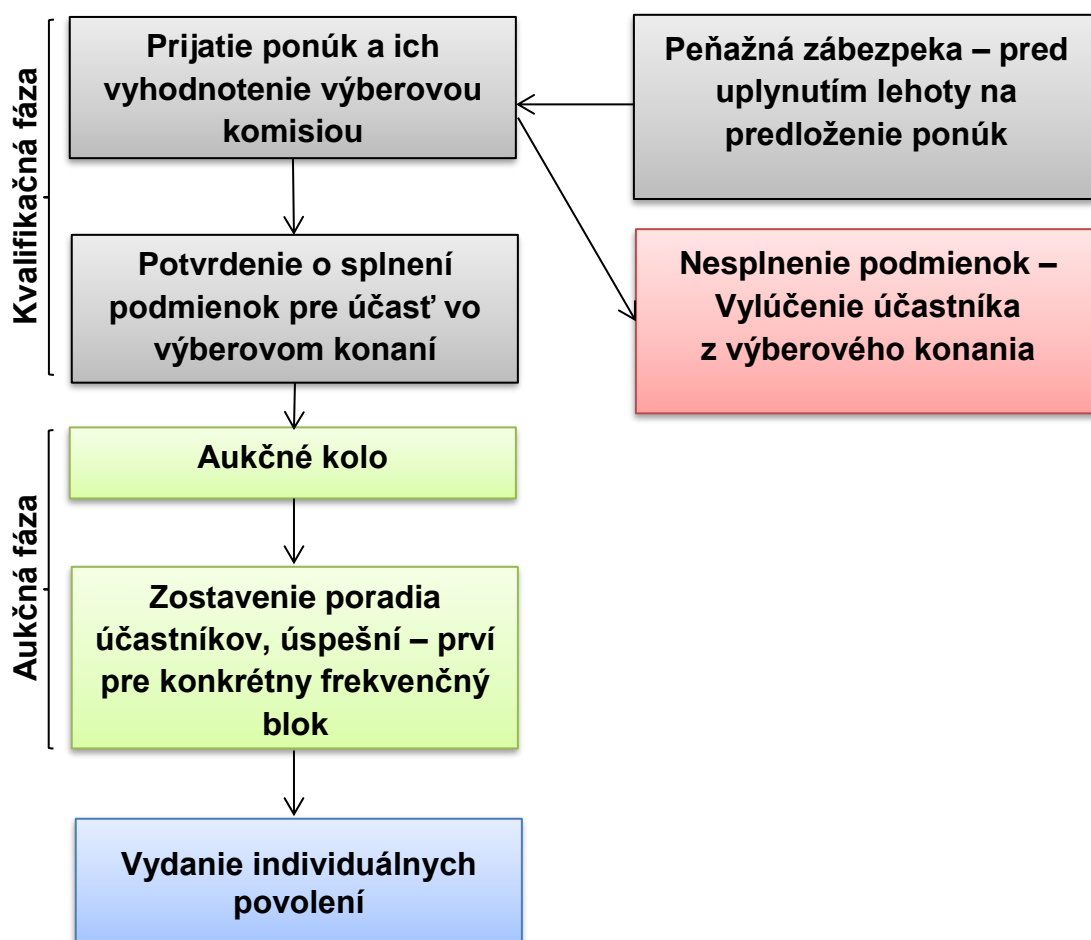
Kvalifikačná fáza

Prijatie ponúk a ich vyhodnotenie výberovou komisiou

Peňažná zábezpeka – pred uplynutím lehoty na predloženie ponúk

Potvrdenie o splnení podmienok pre účasť vo výberovom konaní

Nesplnenie podmienok – Vylúčenie účastníka z výberového konania

Aukčná fáza

Aukčné kolo

Zostavenie poradia účastníkov, úspešní – prví pre konkrétny frekvenčný blok

Vydanie individuálnych povolení